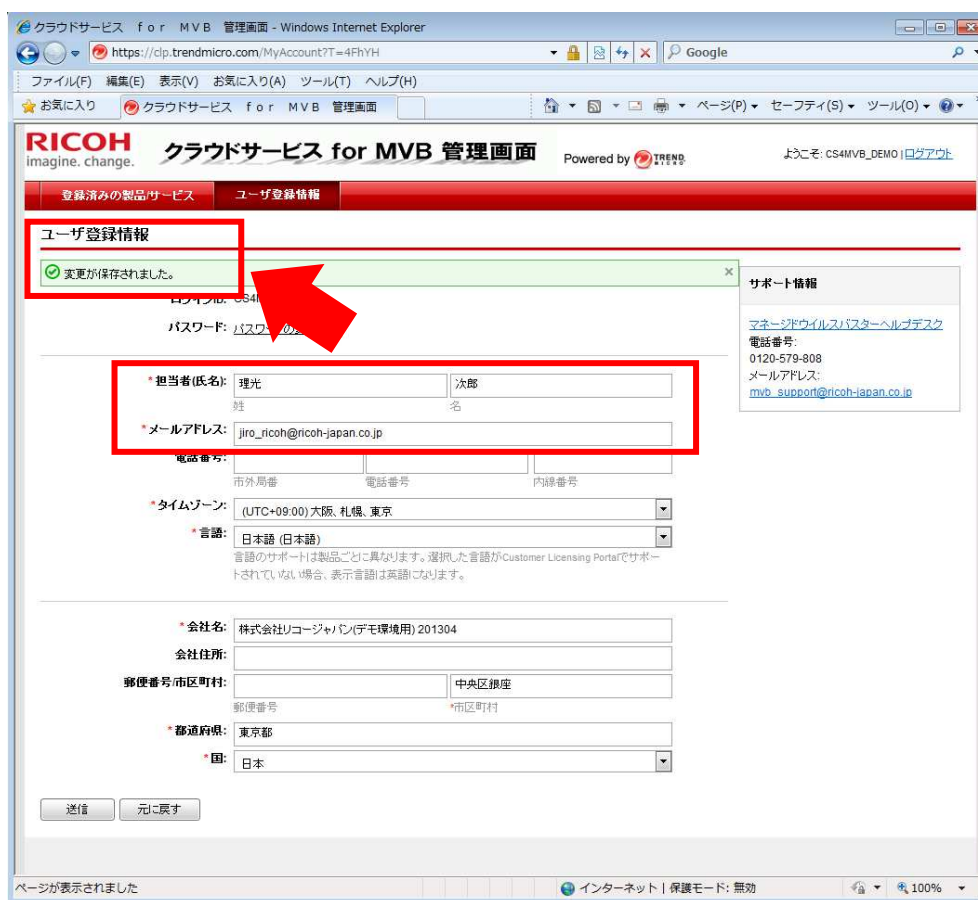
クラウドサービス for MVB 管理画面 - Windows Internet Explorer

https://clp.trendmicro.com/MyAccount?T=4FhYH

Google

ファイル(F) 編集(E) 表示(V) お気に入り(A) ツール(T) ヘルプ(H)

お気に入り クラウドサービス for MVB 管理画面

ページ(P) セーフティ(S) ツール(O)

RICOH
imagine. change.

クラウドサービス for MVB 管理画面

Powered by TREND MICRO

ようこそ: CS4MVB_DEMO | ログアウト

登録済みの製品/サービス ユーザ登録情報

ユーザ登録情報

変更が保存されました。

ログインID: CS4M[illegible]

パスワード: パスワ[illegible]

サポート情報

マネージドウイルスバスターヘルプデスク
電話番号:
0120-579-808
メールアドレス:
mvb_support@ricoh-japan.co.jp

*担当者(氏名): 理光 次郎
姓 名

*メールアドレス: jiro_ricoh@ricoh-japan.co.jp

電話番号:
市外局番 電話番号 内線番号

*タイムゾーン: (UTC+09:00) 大阪、札幌、東京

*言語: 日本語 (日本語)
言語のサポートは製品ごとに異なります。選択した言語がCustomer Licensing Portalでサポートされていない場合、表示言語は英語になります。

*会社名: 株式会社リコージャパン(デモ環境用) 201304

会社住所:

郵便番号/市区町村: 中央区銀座
郵便番号 *市区町村

*都道府県: 東京都

*国: 日本

送信 元に戻す

ページが表示されました

インターネット | 保護モード: 無効

100%